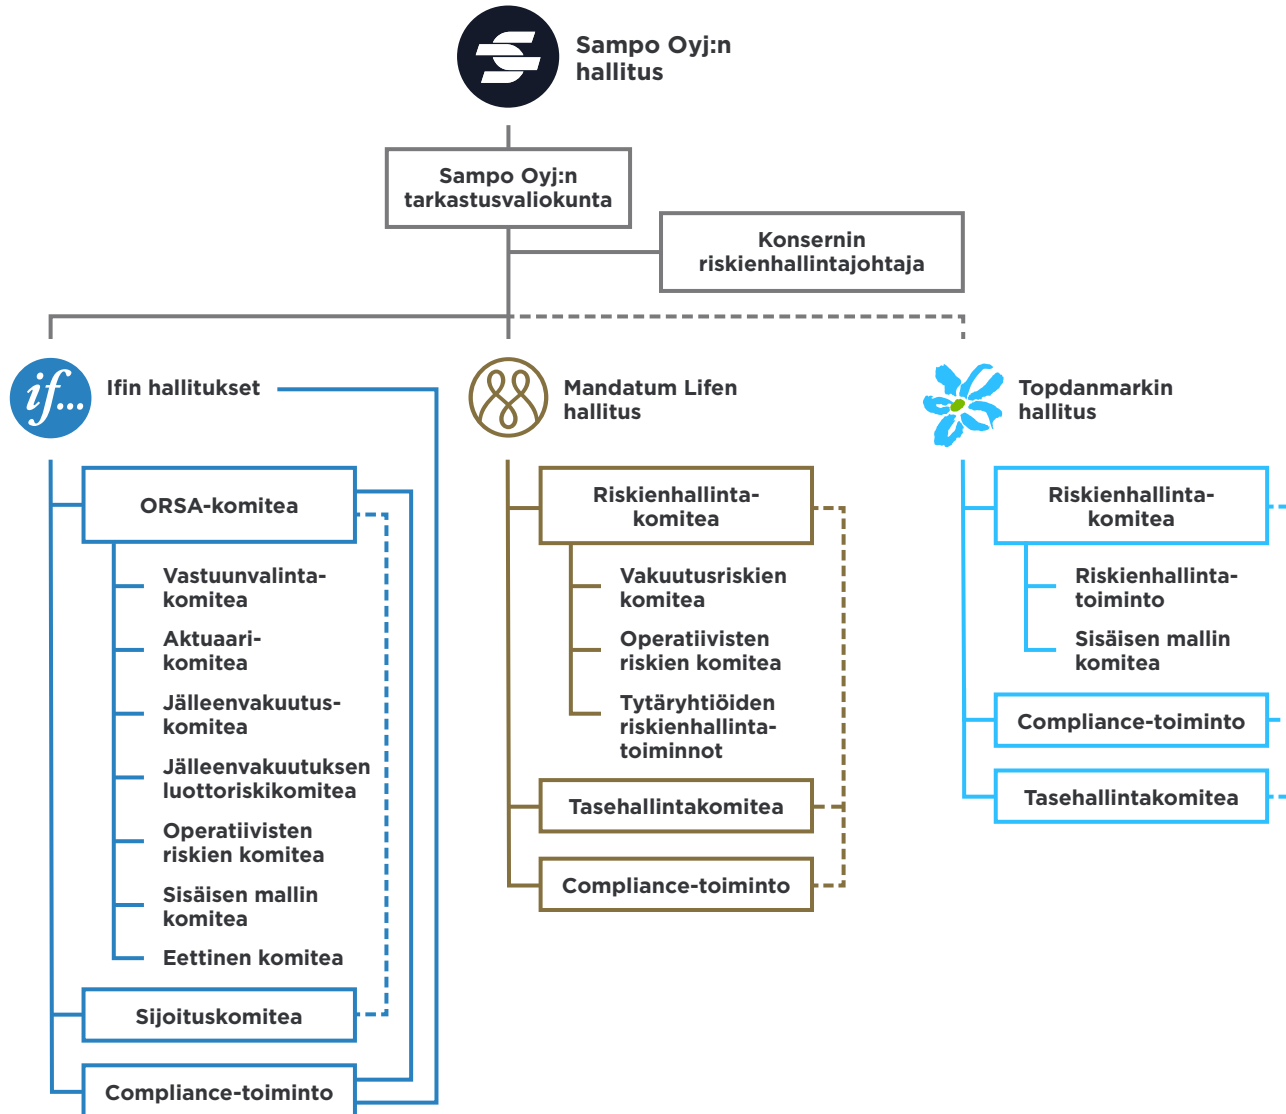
Sampo Oyj:n hallitus

Sampo Oyj:n tarkastusvaliokunta

Konsernin riskienhallintajohtaja

if...

Ifin hallitukset

ORSA-komitea

Vastuunvalintakomitea

Aktuaarikomitea

Jälleenvakuutuskomitea

Jälleenvakuutuksen luottoriskikomitea

Operatiivisten riskien komitea

Sisäisen mallin komitea

Eettinen komitea

Sijoituskomitea

Compliance-toiminto

Mandatum Lifen hallitus

Riskienhallintakomitea

Vakuutusriskien komitea

Operatiivisten riskien komitea

Tytäryhtiöiden riskienhallintatoiminnot

Tasehallintakomitea

Compliance-toiminto

Topdanmarkin hallitus

Riskienhallintakomitea

Riskienhallintatoiminto

Sisäisen mallin komitea

Compliance-toiminto

Tasehallintakomitea